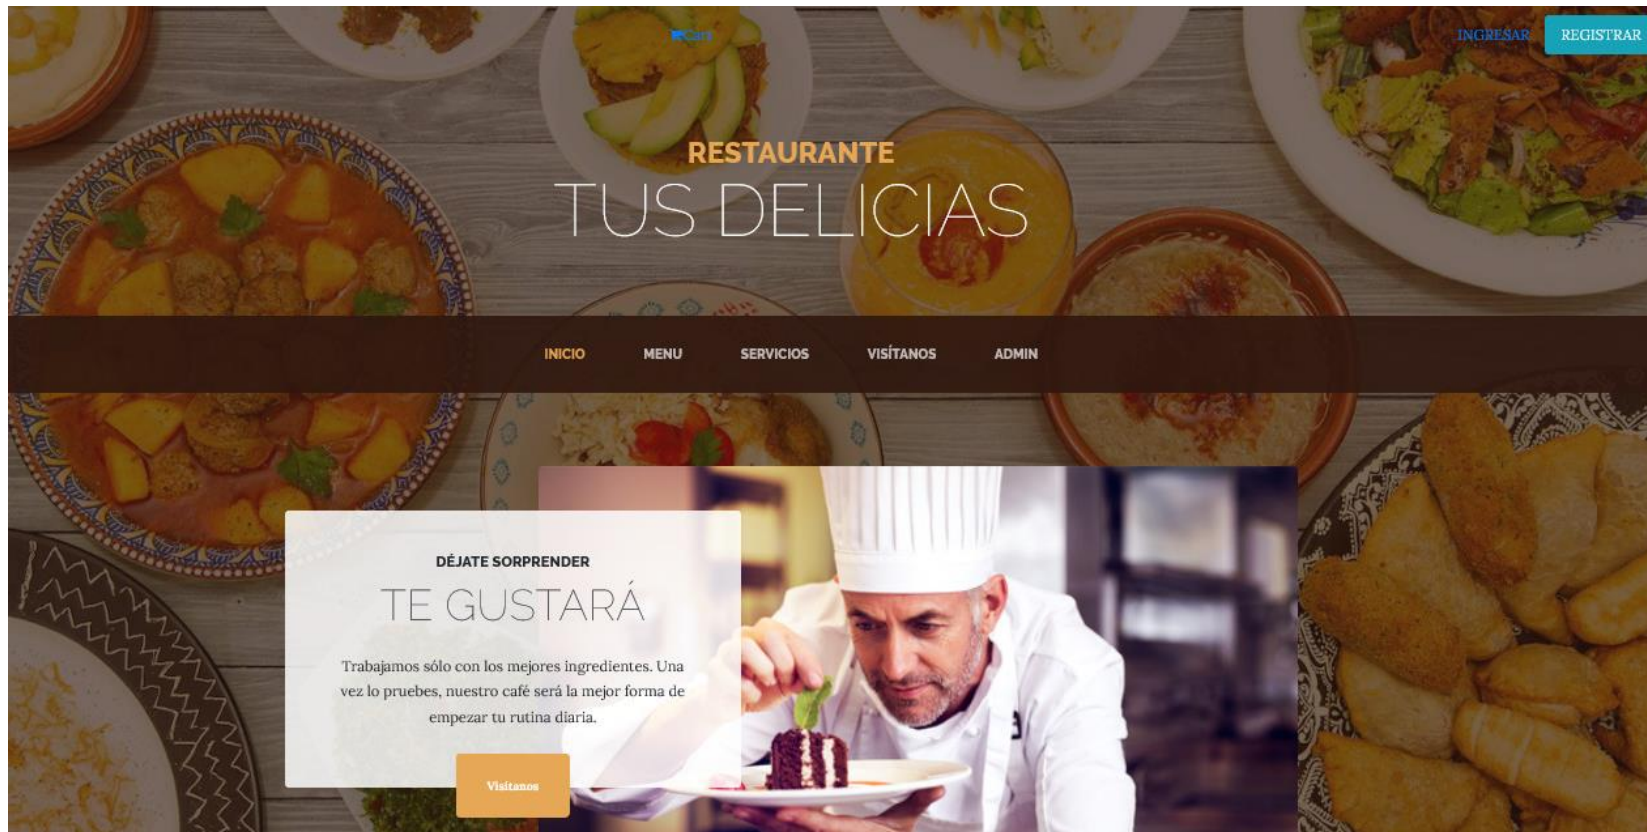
Cart

INGRESAR REGISTRAR

RESTAURANTE
TUS DELICIAS

INICIO MENU SERVICIOS VISÍTANOS ADMIN

DÉJATE SORPRENDER
TE GUSTARÁ

Trabajamos sólo con los mejores ingredientes. Una vez lo pruebes, nuestro café será la mejor forma de empezar tu rutina diaria.

Visitanos